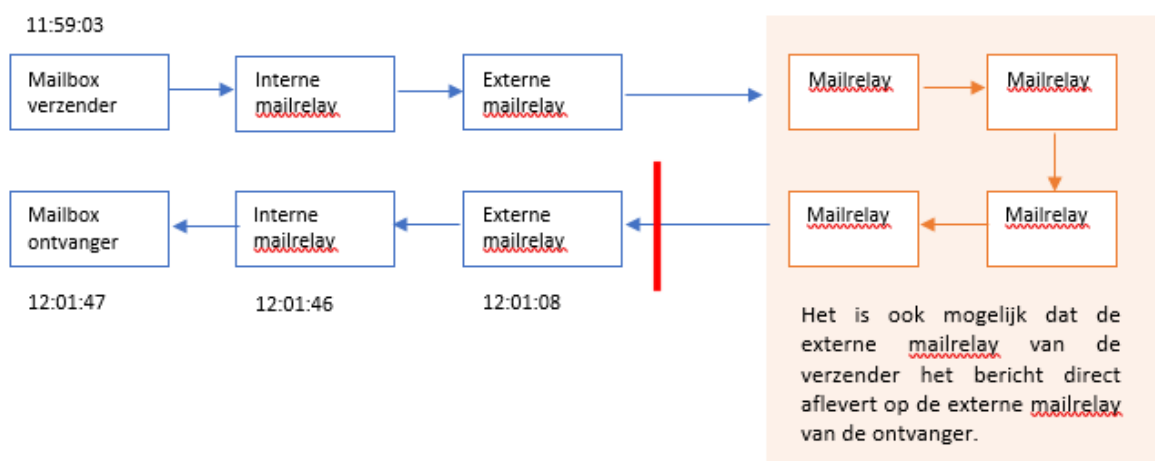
11:59:03

Mailbox verzender

Interne mailrelay

Externe mailrelay

Mailrelay

Mailrelay

Mailrelay

Mailrelay

Mailbox ontvanger

Interne mailrelay

Externe mailrelay

12:01:47

12:01:46

12:01:08

Het is ook mogelijk dat de externe mailrelay van de verzender het bericht direct aflevert op de externe mailrelay van de ontvanger.